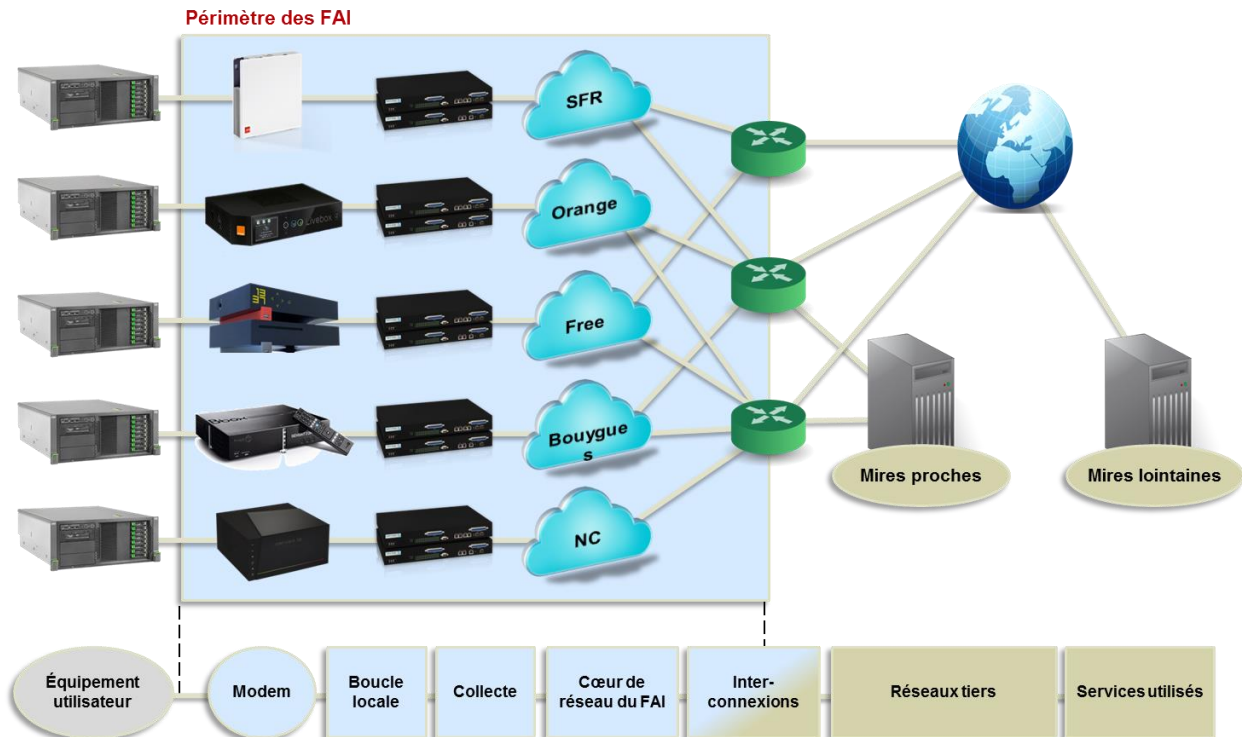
Périmètre des FAI

SFR

Orange

Free

Bouygue s

NC

Mires proches

Mires lointaines

Équipement utilisateur

Modem

Boucle locale

Collecte

Cœur de réseau du FAI

Inter-connexions

Réseaux tiers

Services utilisés